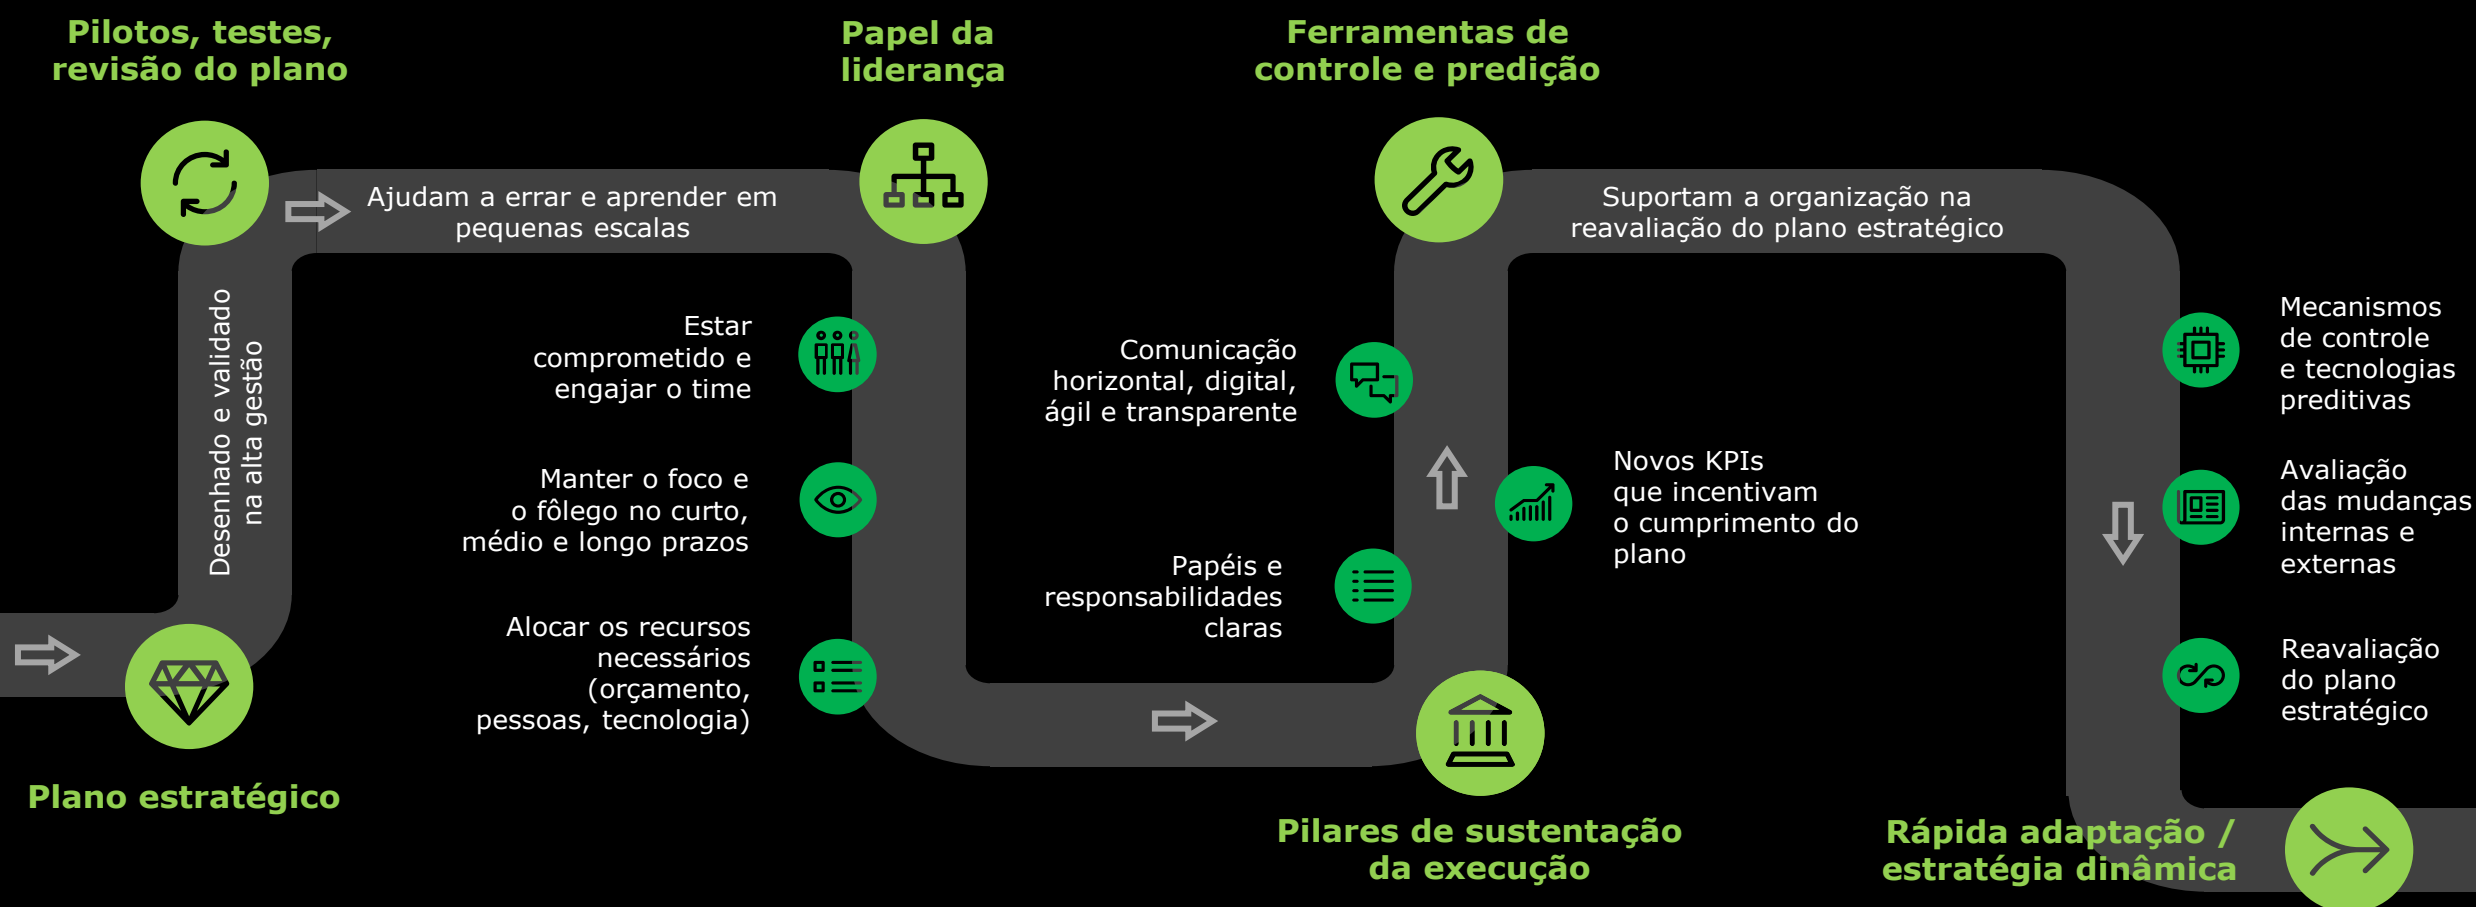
Pilotos, testes, revisão do plano

Papel da liderança

Ferramentas de controle e predição

Ajudam a errar e aprender em pequenas escalas

Suportam a organização na reavaliação do plano estratégico

Desenhado e validado na alta gestão

Estar comprometido e engajar o time

Manter o foco e o fôlego no curto, médio e longo prazos

Alocar os recursos necessários (orçamento, pessoas, tecnologia)

Comunicação horizontal, digital, ágil e transparente

Papéis e responsabilidades claras

Novos KPIs que incentivam o cumprimento do plano

Mecanismos de controle e tecnologias preditivas

Avaliação das mudanças internas e externas

Reavaliação do plano estratégico

Plano estratégico

Pilares de sustentação da execução

Rápida adaptação / estratégia dinâmica